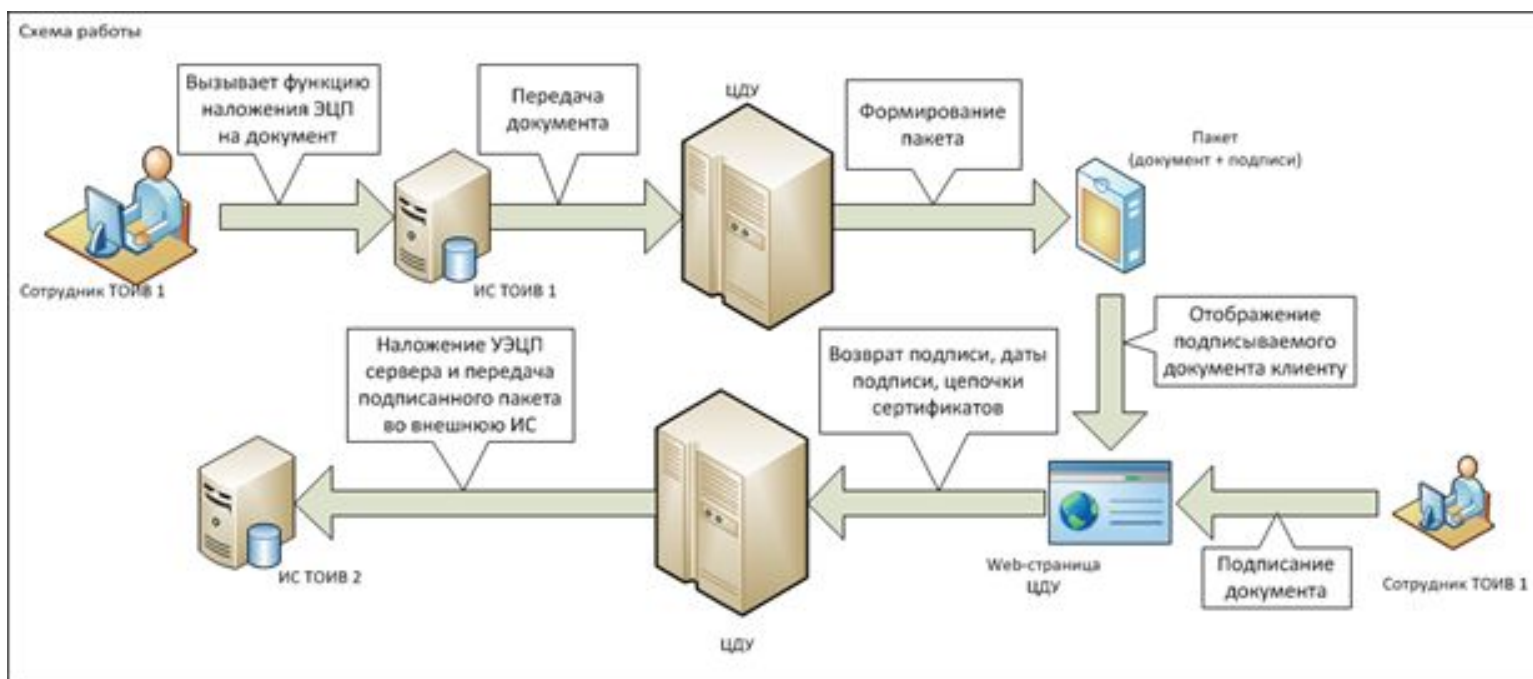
Схема работы

Вызывает функцию наложения ЭЦП на документ

Сотрудник ТОИВ 1

Передача документа

ИС ТОИВ 1

ЦДУ

Формирование пакета

Пакет (документ + подписи)

Отображение подписываемого документа клиенту

Наложение УЭЦП сервера и передача подписанного пакета во внешнюю ИС

Возврат подписи, даты подписи, цепочки сертификатов

ИС ТОИВ 2

ЦДУ

Web-страница ЦДУ

Подписание документа

Сотрудник ТОИВ 1